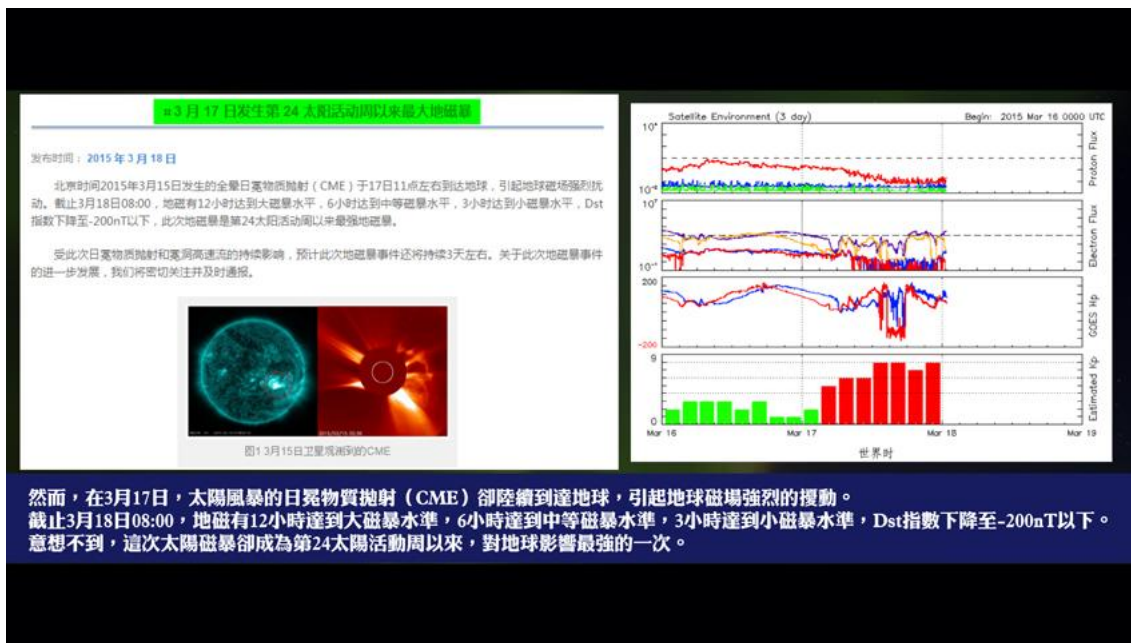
■3月17日发生第24太阳活动周以来最大地磁暴

发布时间：2015年3月18日

北京时间2015年3月15日发生的全晕日冕物质抛射（CME）于17日11点左右到达地球，引起地球磁场强烈扰动。截止3月18日08:00，地磁有12小时达到大磁暴水平，6小时达到中等磁暴水平，3小时达到小磁暴水平，Dst指数下降至-200nT以下，此次地磁暴是第24太阳活动周以来最强地磁暴。

受此次日冕物质抛射和冕洞高速流的持续影响，预计此次地磁暴事件还将持续3天左右。关于此次地磁暴事件的进一步发展，我们将密切关注并及时通报。

图1 3月15日卫星观测到的CME

Satellite Environment (3 day)
Begin: 2015 Mar 16 0000 UTC
Proton Flux
Electron Flux
GOES Hp
Estimated Kp
$10^4$
$10^{-1}$
$10^7$
$10^{-1}$
200
-200
9
0
Mar 16
Mar 17
Mar 18
Mar 19
世界时

然而，在3月17日，太陽風暴的日冕物質拋射（CME）卻陸續到達地球，引起地球磁場強烈的擾動。
截止3月18日08:00，地磁有12小時達到大磁暴水準，6小時達到中等磁暴水準，3小時達到小磁暴水準，Dst指數下降至-200nT以下。
意想不到，這次太陽磁暴卻成為第24太陽活動周以來，對地球影響最強的一次。